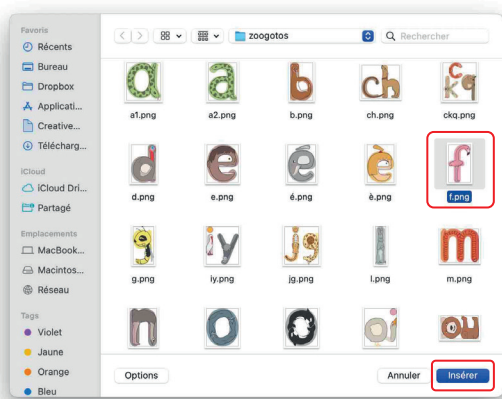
Favoris
Récents
Bureau
Dropbox
Applicati...
Creative...
Télécharg...
iCloud
iCloud Dri...
Partagé
Emplacements
MacBook...
Macintos...
Réseau
Tags
Violet
Jaune
Orange
Bleu

zoogotos
Rechercher

a1.png
a2.png
b.png
ch.png
ckq.png
d.png
e.png
é.png
è.png
f.png
g.png
iy.png
jg.png
l.png
m.png

Options
Annuler
Insérer